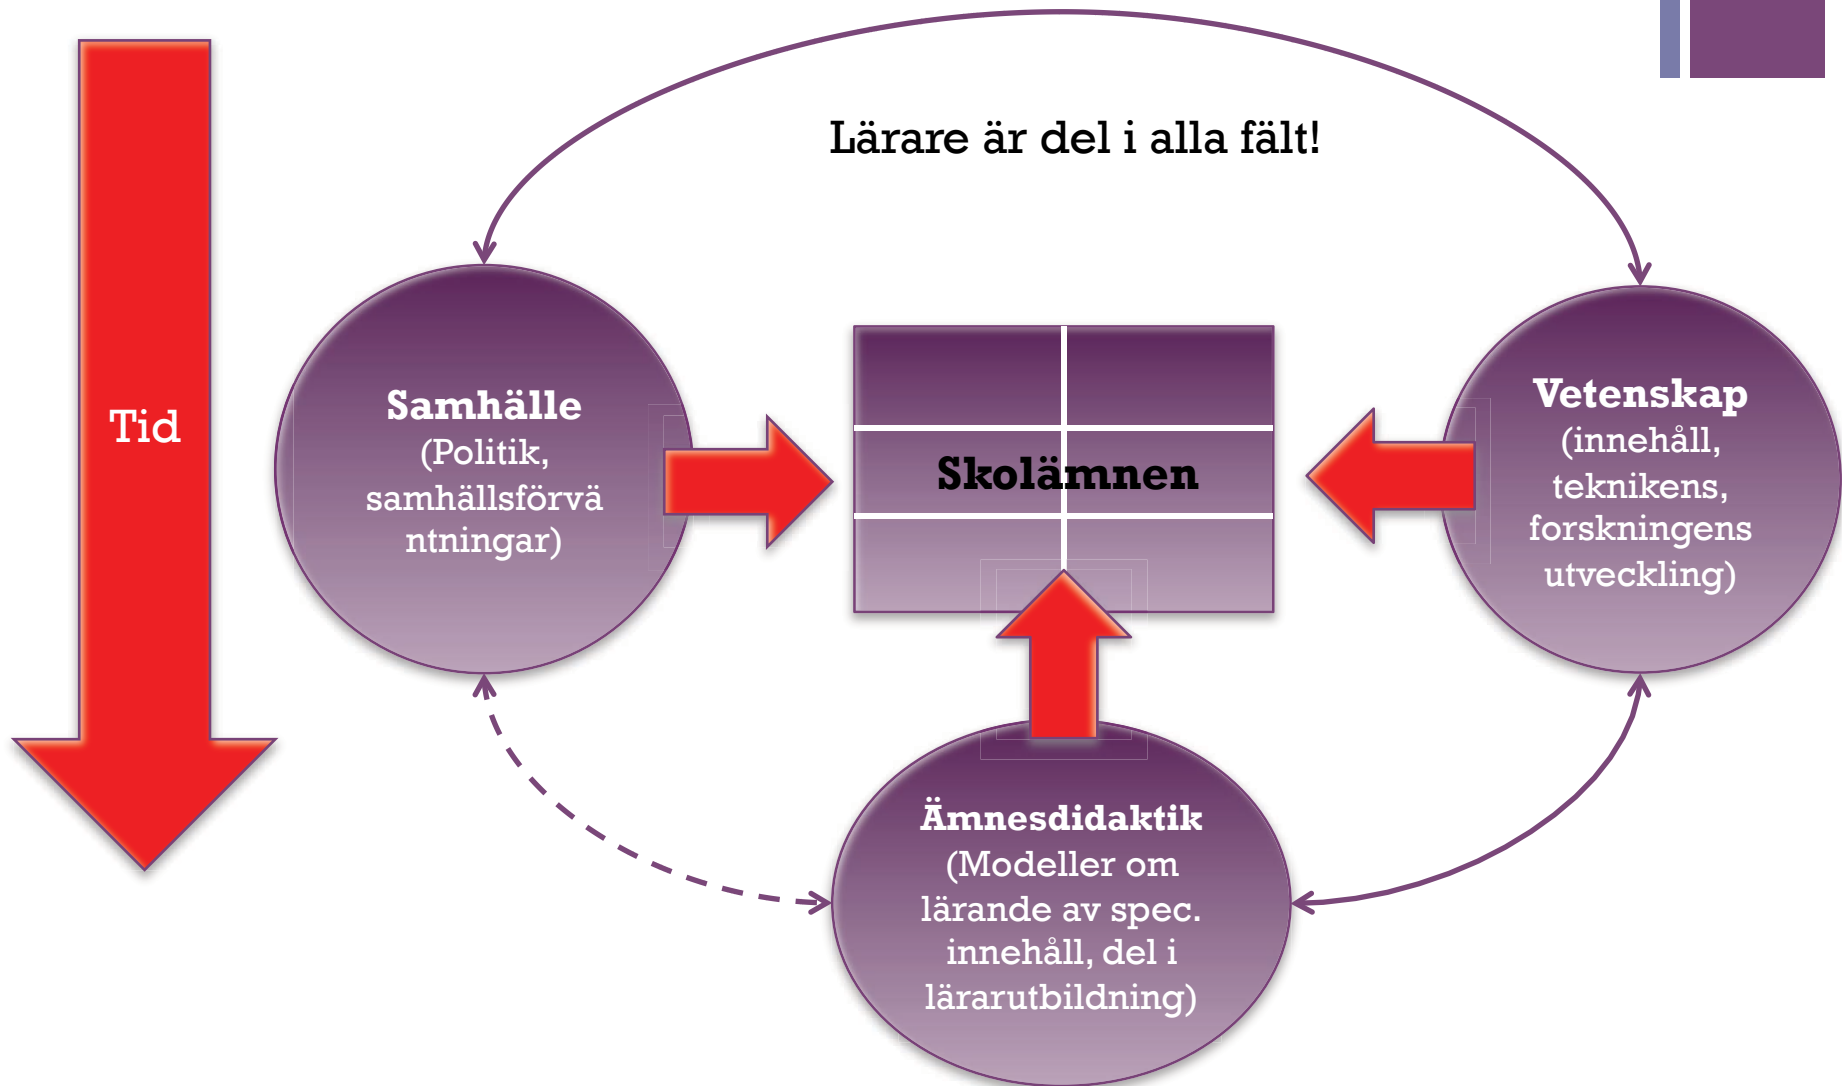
Lärare är del i alla fält!

Tid

Samhälle
(Politik, samhällsförväntningar)

Skolämnen

Vetenskap
(innehåll, teknikens, forskningens utveckling)

Ämnesdidaktik
(Modeller om lärande av spec. innehåll, del i lärarutbildning)